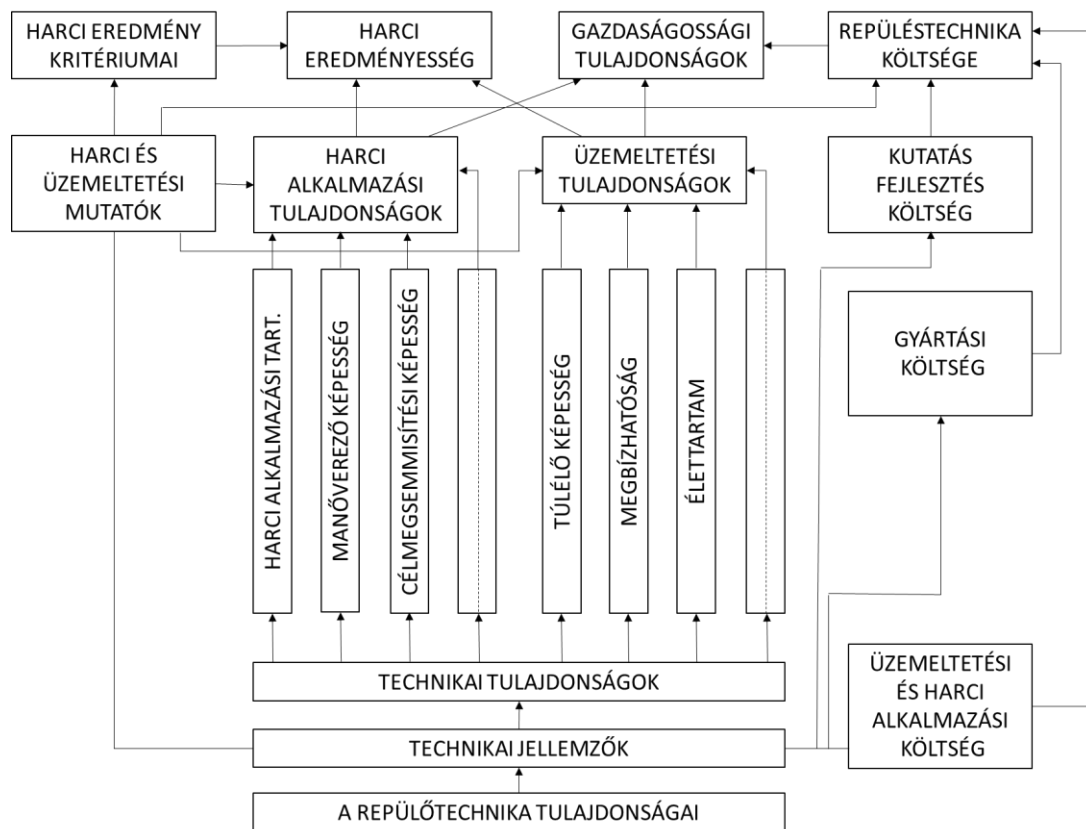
HARCI EREDMÉNY KRITÉRIUMAI

HARCI EREDMÉNYESSÉG

GAZDASÁGOSSÁGI TULAJDONSÁGOK

REPÜLÉSTECHNIKA KÖLTSÉGE

HARCI ÉS ÜZEMELTETÉSI MUTATÓK

HARCI ALKALMAZÁSI TULAJDONSÁGOK

ÜZEMELTETÉSI TULAJDONSÁGOK

KUTATÁS FEJLESZTÉS KÖLTSÉG

GYÁRTÁSI KÖLTSÉG

HARCI ALKALMAZÁSI TART.

MANŐVEREZŐ KÉPESSÉG

CÉLMEGSEMMISÍTÉSI KÉPESSÉG

TÚLÉLŐ KÉPESSÉG

MEGBÍZHATÓSÁG

ÉLETTARTAM

TECHNIKAI TULAJDONSÁGOK

ÜZEMELTETÉSI ÉS HARCI ALKALMAZÁSI KÖLTSÉG

TECHNIKAI JELLEMZŐK

A REPÜLŐTECHNIKA TULAJDONSÁGAI